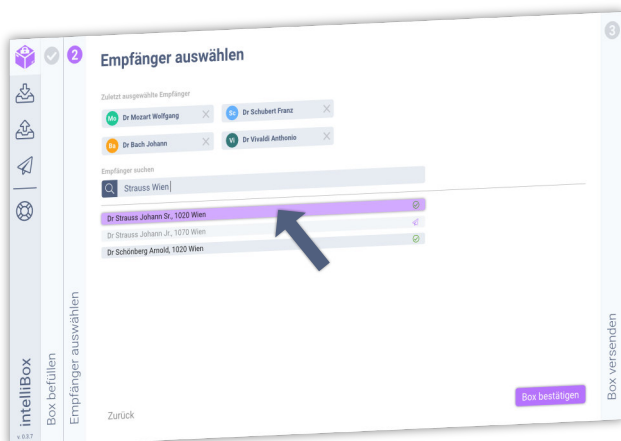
2

Empfänger auswählen

Zuletzt ausgewählte Empfänger

Mo Dr Mozart Wolfgang

Sc Dr Schubert Franz

Ba Dr Bach Johann

Vi Dr Vivaldi Anthonio

Empfänger suchen

Strauss Wien

Dr Strauss Johann Sr., 1020 Wien

Dr Strauss Johann Jr., 1070 Wien

Dr Schönberg Arnold, 1020 Wien

Zurück

Box bestätigen

3

intelliBox

v 0.3.7

Box befüllen

Empfänger auswählen

Box versenden